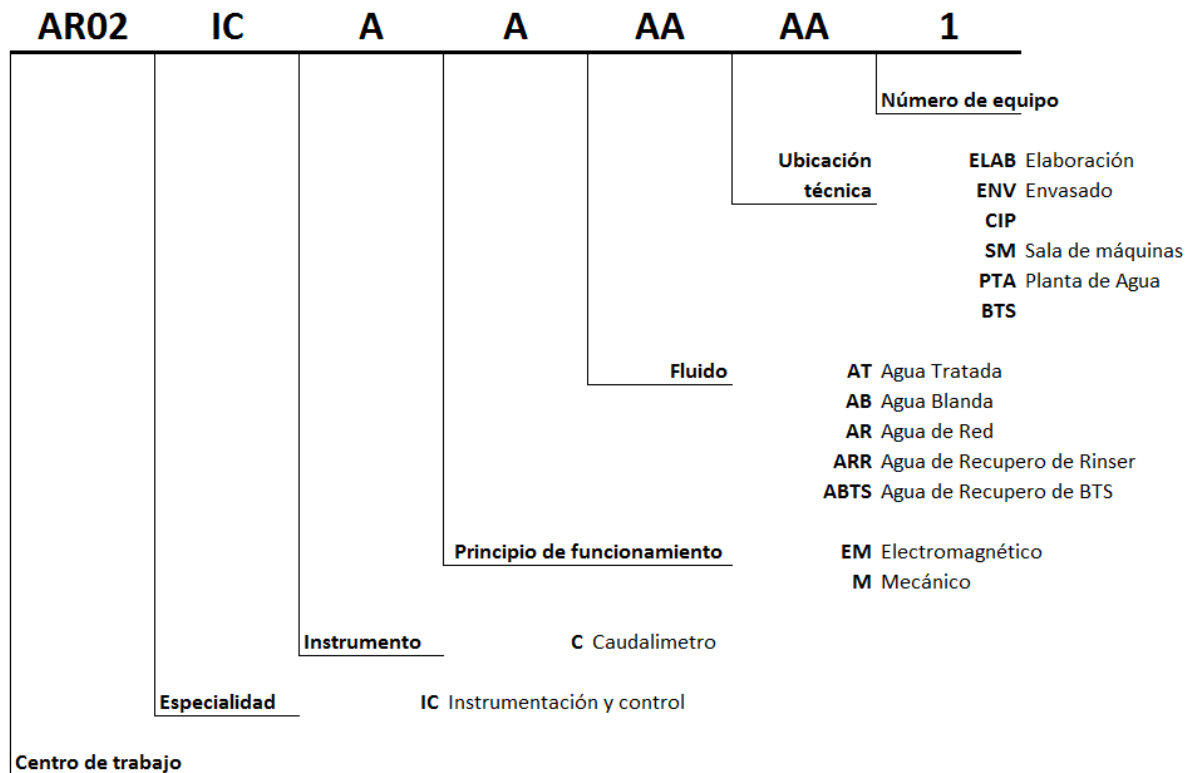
AR02 IC A A AA AA 1

Número de equipo

Ubicación técnica

ELAB Elaboración
ENV Envasado
CIP
SM Sala de máquinas
PTA Planta de Agua
BTS

Fluido

AT Agua Tratada
AB Agua Blanda
AR Agua de Red
ARR Agua de Recupero de Rinser
ABTS Agua de Recupero de BTS

Principio de funcionamiento

EM Electromagnético
M Mecánico

Instrumento

C Caudalimetro

Especialidad

IC Instrumentación y control

Centro de trabajo